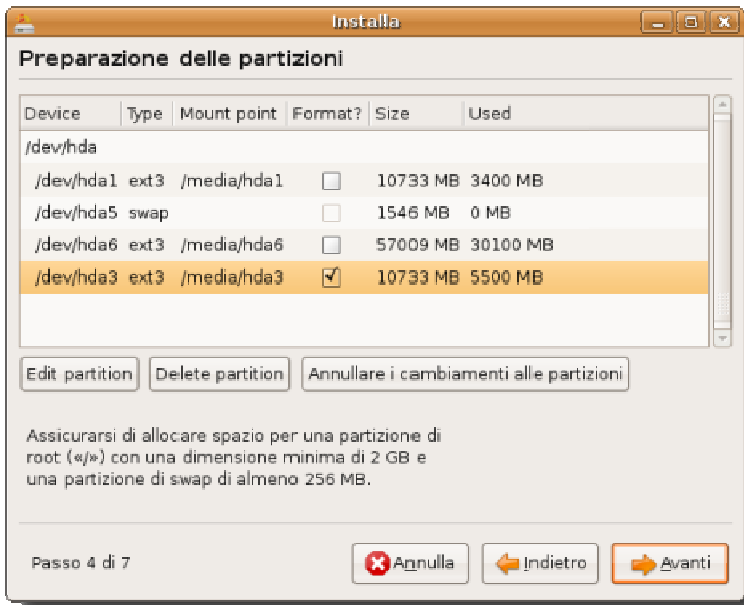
Installa

Preparazione delle partizioni

| Device | Type | Mount point | Format? | Size | Used |
|---|---|---|---|---|---|
| /dev/hda | | | | | |
| /dev/hda1 | ext3 | /media/hda1 | ☐ | 10733 MB | 3400 MB |
| /dev/hda5 | swap | | ☐ | 1546 MB | 0 MB |
| /dev/hda6 | ext3 | /media/hda6 | ☐ | 57009 MB | 30100 MB |
| /dev/hda3 | ext3 | /media/hda3 | ☑ | 10733 MB | 5500 MB |

Edit partition | Delete partition | Annullare i cambiamenti alle partizioni

Assicurarsi di allocare spazio per una partizione di root («/») con una dimensione minima di 2 GB e una partizione di swap di almeno 256 MB.

Passo 4 di 7

Annulla | Indietro | Avanti